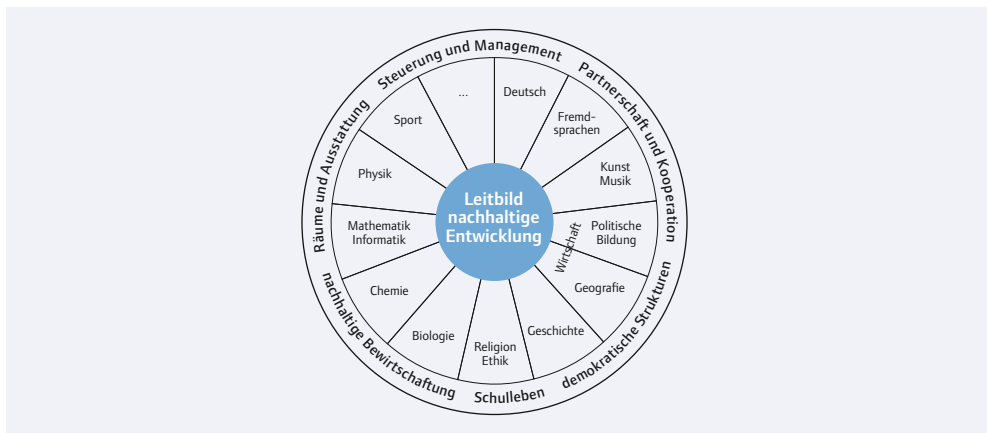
Steuerung und Management

Partnerschaft und Kooperation

demokratische Strukturen

Schulleben

nachhaltige Bewirtschaftung

Räume und Ausstattung

...

Deutsch

Fremdsprachen

Kunst Musik

Politische Bildung

Wirtschaft

Geografie

Geschichte

Religion Ethik

Biologie

Chemie

Mathematik Informatik

Physik

Sport

Leitbild nachhaltige Entwicklung